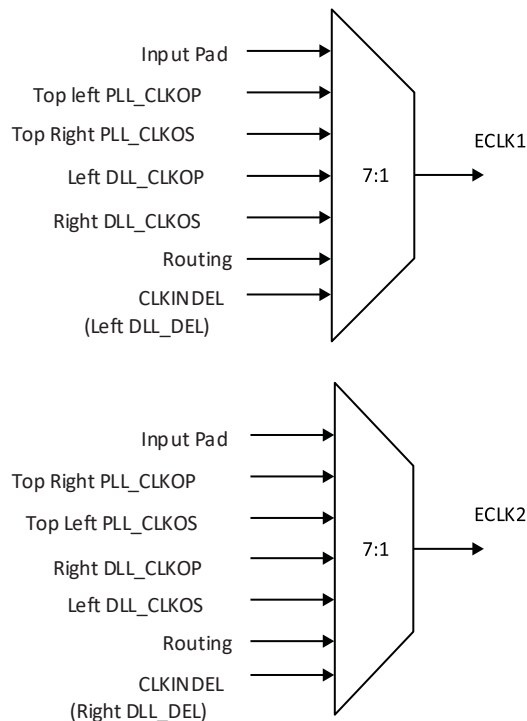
Input Pad
Top left PLL_CLKOP
Top Right PLL_CLKOS
Left DLL_CLKOP
Right DLL_CLKOS
Routing
CLKINDEL
(Left DLL_DEL)

7:1

ECLK1

Input Pad
Top Right PLL_CLKOP
Top Left PLL_CLKOS
Right DLL_CLKOP
Left DLL_CLKOS
Routing
CLKINDEL
(Right DLL_DEL)

7:1

ECLK2